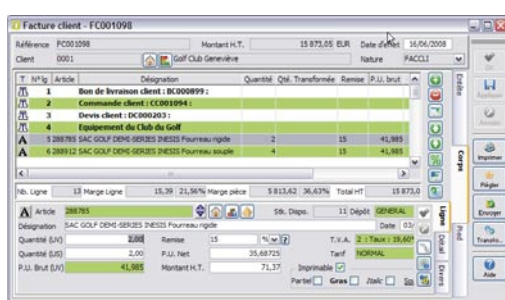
Facture client - FC001098

Référence FC001098 Montant H.T. 15 873,05 EUR Date d'effet 16/06/2008
Client 0001 Golf Club Geneviève Nature FACCLI

| T | N°lg | Article | Désignation | Quantité | Qté. Transformée | Remise | P.U. brut |
|---|---|---|---|---|---|---|---|
| | 1 | | Bon de livraison client : BC000899 : | | | | |
| | 2 | | Commande client : CC001094 : | | | | |
| | 3 | | Devis client : DC000203 : | | | | |
| | 4 | | Equipement du Club du Golf | | | | |
| A | 5 | 288785 | SAC GOLF DEMI-SERIES INESIS Fourreau rigide | 2 | | 15 | 41,985 |
| A | 6 | 288812 | SAC GOLF DEMI-SERIES INESIS Fourreau souple | 4 | | 15 | 41,985 |

Nb. Ligne 13 Marge Ligne 15,39 21,56% Marge pièce 5 813,62 36,63% Total HT 15 873,0

Article 288785 Stk. Dispo. 11 Dépôt GENERAL
Désignation SAC GOLF DEMI-SERIES INESIS Fourreau rigide Date 03/
Quantité (UV) 2,00 Remise 15 T.V.A. 2 : Taux : 19,60
Quantité (US) 2,00 P.U. Net 35,68725 Tarif NORMAL
P.U. Brut (UV) 41,985 Montant H.T. 71,37 Imprimable
Partiel Gras Italic

Entête
Corps
Pied
Ligne
Détail
Divers

Valider
Appliquer
Annuler
Imprimer
Piéger
Envoyer
Transfo...
Aide